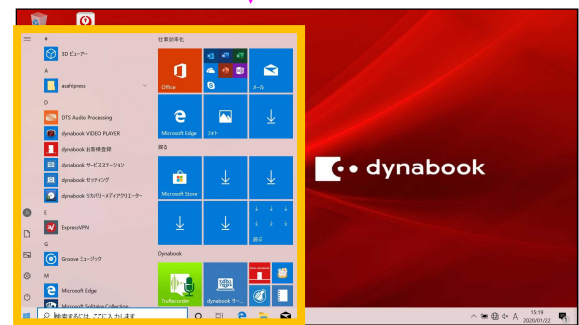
#
3D ビューアー
A
asahipress
D
DTS Audio Processing
dynabook VIDEO PLAYER
dynabook お客様登録
dynabook サービスステーション
dynabook セッティング
dynabook リカバリーメディアクリエーター
E
ExpressVPN
G
Groove ミュージック
M
Microsoft Edge
Microsoft Solitaire Collection

仕事効率化
Office
メール
Microsoft Edge
フォト
探る
Microsoft Store
遊ぶ
Dynabook
TruRecorder
dynabook サ...

dynabook

検索するには、ここに入力します

15:19
2020/01/22